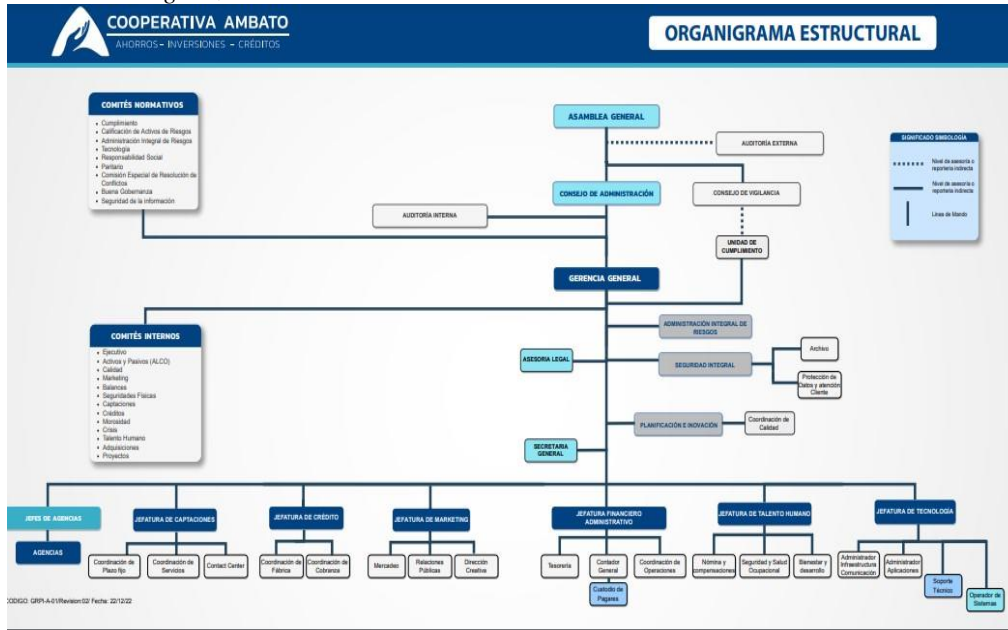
COOPERATIVA AMBATO
AHORROS - INVERSIONES - CRÉDITOS

ORGANIGRAMA ESTRUCTURAL

COMITÉS NORMATIVOS
- Cumplimiento
- Calificación de Activos de Riesgos
- Administración Integral de Riesgos
- Tecnología
- Responsabilidad Social
- Paritario
- Comisión Especial de Resolución de Conflictos
- Buena Gobernanza
- Seguridad de la información

ASAMBLEA GENERAL
AUDITORÍA EXTERNA
CONSEJO DE ADMINISTRACIÓN
CONSEJO DE VIGILANCIA
AUDITORÍA INTERNA
UNIDAD DE CUMPLIMIENTO
GERENCIA GENERAL

SIGNIFICADO SIMBOLOGÍA
Nivel de asesoría o reportería indirecta
Nivel de asesoría o reportería indirecta
Línea de Mando

COMITÉS INTERNOS
- Ejecutivo
- Activos y Pasivos (ALCO)
- Calidad
- Marketing
- Balances
- Seguridades Físicas
- Captaciones
- Créditos
- Morosidad
- Crisis
- Talento Humano
- Adquisiciones
- Proyectos

ADMINISTRACIÓN INTEGRAL DE RIESGOS
ASESORÍA LEGAL
SEGURIDAD INTEGRAL
Archivo
Protección de Datos y atención Cliente
PLANIFICACIÓN E INOVACIÓN
Coordinación de Calidad
SECRETARIA GENERAL

JEFES DE AGENCIAS
AGENCIAS
JEFATURA DE CAPTACIONES
Coordinación de Plazo fijo
Coordinación de Servicios
Contact Center
JEFATURA DE CRÉDITO
Coordinación de Fábrica
Coordinación de Cobranza
JEFATURA DE MARKETING
Mercadeo
Relaciones Públicas
Dirección Creativa
JEFATURA FINANCIERO ADMINISTRATIVO
Tesorería
Contador General
Coordinación de Operaciones
Custodio de Pagares
JEFATURA DE TALENTO HUMANO
Nómina y compensaciones
Seguridad y Salud Ocupacional
Bienestar y desarrollo
JEFATURA DE TECNOLOGÍA
Administrador Infraestructura Comunicación
Administrador Aplicaciones
Soporte Técnico
Operador de Sistemas

CODIGO: GRPI-A-01/Revision:02/ Fecha: 22/12/22